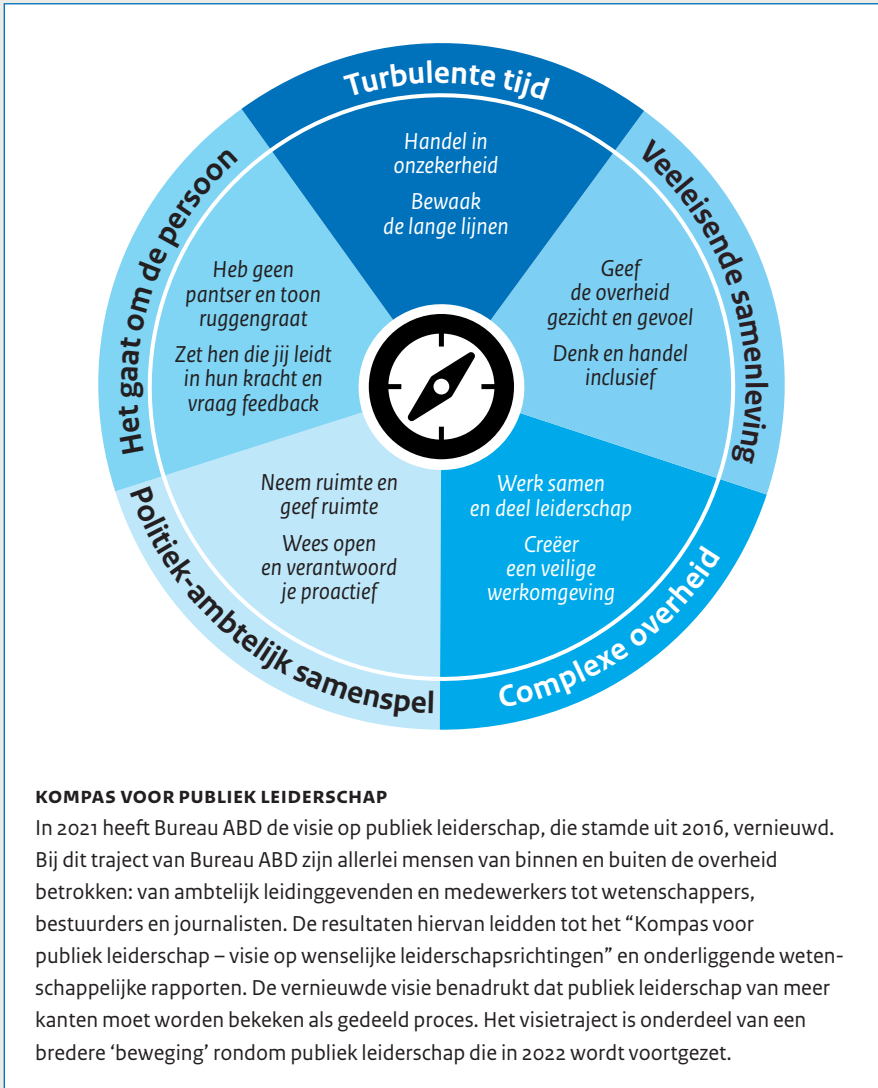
Turbulente tijd

Handel in onzekerheid

Bewaak de lange lijnen

Veeleisende samenleving

Geef de overheid gezicht en gevoel

Denk en handel inclusief

Complexe overheid

Werk samen en deel leiderschap

Creëer een veilige werkomgeving

Politiek-ambtelijk samenspel

Neem ruimte en geef ruimte

Wees open en verantwoord je proactief

Het gaat om de persoon

Heb geen pantser en toon ruggengraat

Zet hen die jij leidt in hun kracht en vraag feedback

KOMPAS VOOR PUBLIEK LEIDERSCHAP
In 2021 heeft Bureau ABD de visie op publiek leiderschap, die stamde uit 2016, vernieuwd. Bij dit traject van Bureau ABD zijn allerlei mensen van binnen en buiten de overheid betrokken: van ambtelijk leidinggevenden en medewerkers tot wetenschappers, bestuurders en journalisten. De resultaten hiervan leidden tot het "Kompas voor publiek leiderschap – visie op wenselijke leiderschapsrichtingen" en onderliggende wetenschappelijke rapporten. De vernieuwde visie benadrukt dat publiek leiderschap van meer kanten moet worden bekeken als gedeeld proces. Het visietraject is onderdeel van een bredere 'beweging' rondom publiek leiderschap die in 2022 wordt voortgezet.